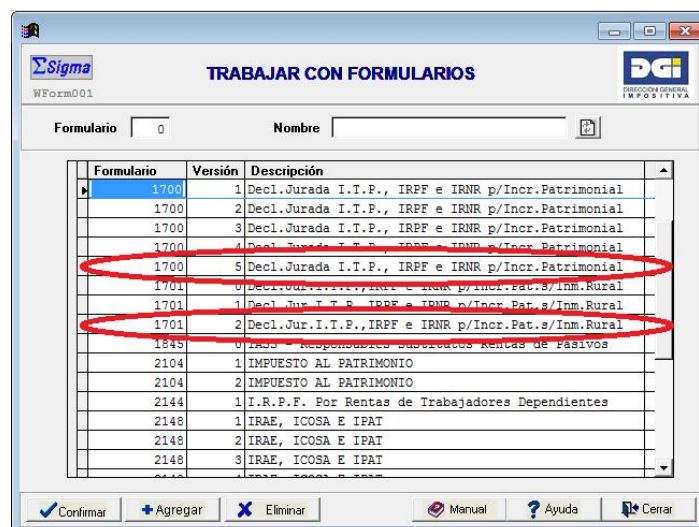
$\Sigma$Sigma
WForm001

TRABAJAR CON FORMULARIOS

DGI
DIRECCIÓN GENERAL IMPOSITIVA

Formulario 0 Nombre

| Formulario | Versión | Descripción |
|---|---|---|
| 1700 | 1 | Decl.Jurada I.T.P., IRPF e IRNR p/Incr.Patrimonial |
| 1700 | 2 | Decl.Jurada I.T.P., IRPF e IRNR p/Incr.Patrimonial |
| 1700 | 3 | Decl.Jurada I.T.P., IRPF e IRNR p/Incr.Patrimonial |
| 1700 | 4 | Decl.Jurada I.T.P., IRPF e IRNR p/Incr.Patrimonial |
| 1700 | 5 | Decl.Jurada I.T.P., IRPF e IRNR p/Incr.Patrimonial |
| 1701 | 0 | Decl.Jur.I.T.P.,IRPF e IRNR p/Incr.Pat.s/Inm.Rural |
| 1701 | 1 | Decl.Jur.I.T.P.,IRPF e IRNR p/Incr.Pat.s/Inm.Rural |
| 1701 | 2 | Decl.Jur.I.T.P.,IRPF e IRNR p/Incr.Pat.s/Inm.Rural |
| 1845 | 0 | IASS - Responsables Sustitutos Rentas de Pasivos |
| 2104 | 1 | IMPUESTO AL PATRIMONIO |
| 2104 | 2 | IMPUESTO AL PATRIMONIO |
| 2144 | 1 | I.R.P.F. Por Rentas de Trabajadores Dependientes |
| 2148 | 1 | IRAE, ICOSA E IPAT |
| 2148 | 2 | IRAE, ICOSA E IPAT |
| 2148 | 3 | IRAE, ICOSA E IPAT |

Confirmar Agregar Eliminar Manual Ayuda Cerrar